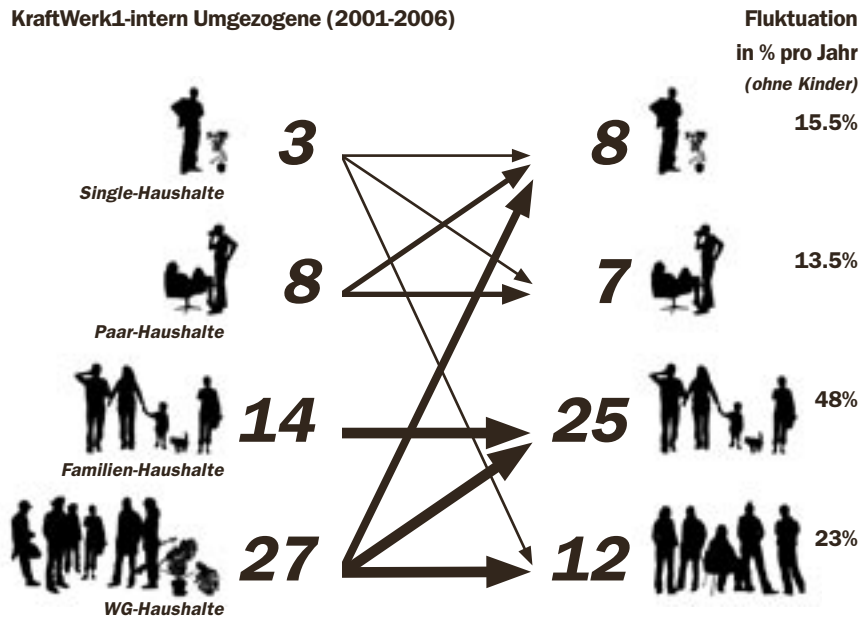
KraftWerk1-intern Umgezogene (2001-2006)

Fluktuation in % pro Jahr
(ohne Kinder)

3

Single-Haushalte

8

15.5%

8

Paar-Haushalte

7

13.5%

14

Familien-Haushalte

25

48%

27

WG-Haushalte

12

23%